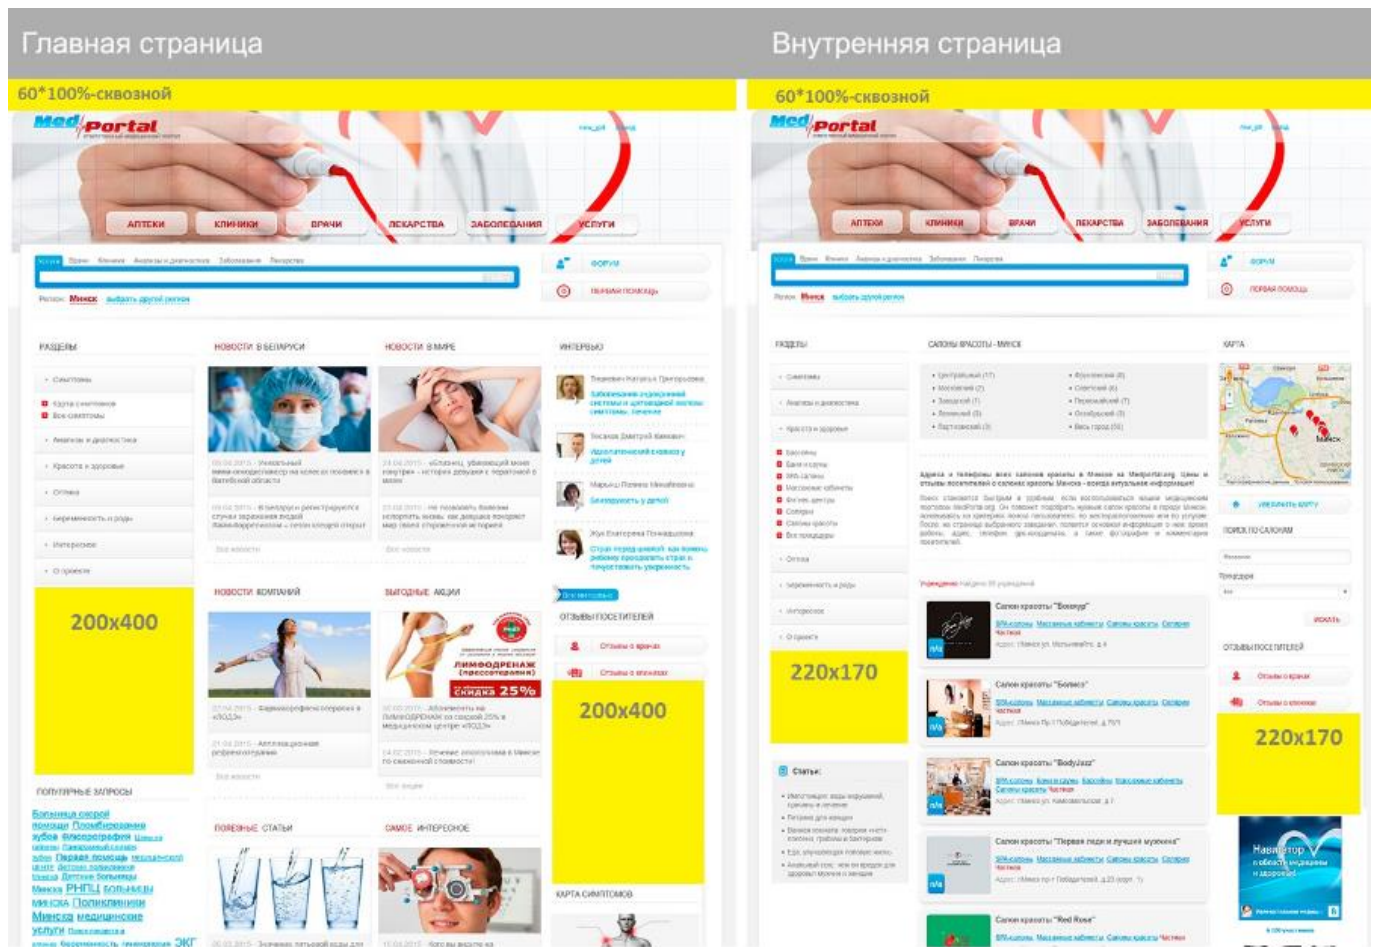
Главная страница

60*100%-сквозной

MedPortal

АПТЕКИ КЛИНИКИ ВРАЧИ ЛЕКАРСТВА ЗАБОЛЕВАНИЯ УСЛУГИ

ФОРУМ

ПЕРВАЯ ПОМОЩЬ

Регион: Минск выбрать другой регион

РАЗДЕЛЫ

НОВОСТИ В БЕЛАРУСИ

НОВОСТИ В МИРЕ

ИНТЕРВЬЮ

200x400

НОВОСТИ КОМПАНИЙ

ВЫГОДНЫЕ АКЦИИ

ЛИМФОДРЕНАЖ (прессотерапия)

СКИДКА 25%

ОТЗЫВЫ ПОСЕТИТЕЛЕЙ

200x400

ПОПУЛЯРНЫЕ ЗАПРОСЫ

ПОЛЕЗНЫЕ СТАТЬИ

САМОЕ ИНТЕРЕСНОЕ

КАРТА СИМПТОМОВ

Внутренняя страница

60*100%-сквозной

MedPortal

АПТЕКИ КЛИНИКИ ВРАЧИ ЛЕКАРСТВА ЗАБОЛЕВАНИЯ УСЛУГИ

ФОРУМ

ПЕРВАЯ ПОМОЩЬ

Регион: Минск выбрать другой регион

РАЗДЕЛЫ

САЛОНЫ КРАСОТЫ - МИНСК

КАРТА

Минск

ПОИСК ПО САЛОНАМ

ИСКАТЬ

ОТЗЫВЫ ПОСЕТИТЕЛЕЙ

220x170

Салон красоты "Бонжур"

Салон красоты "Бомонд"

Салон красоты "BodyJazz"

Салон красоты "Первая леди и лучший мужчина"

Салон красоты "Red Rose"

220x170

Статьи:

Навигатор в области медицины и здоровья